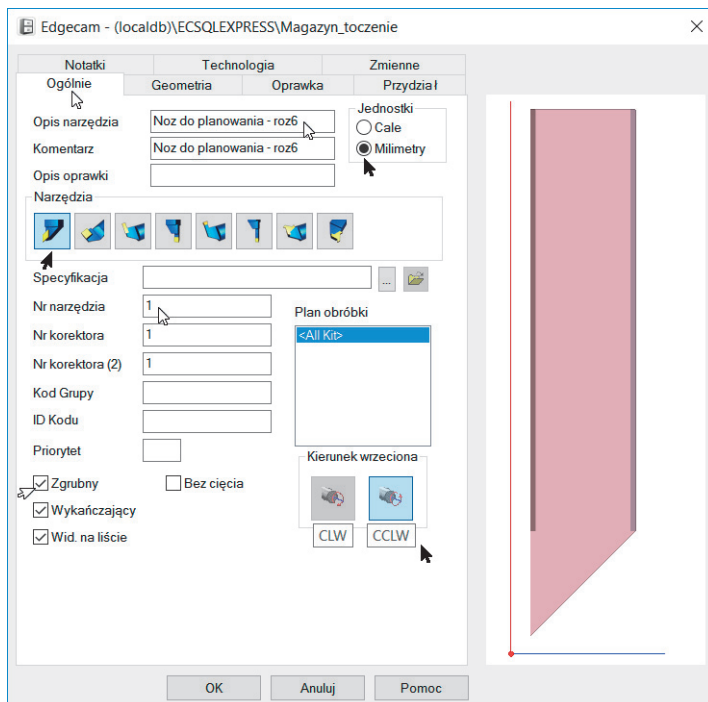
Edgecam - (localdb)\ECSQLEXPRESS\Magazyn_toczenie

Notatki
Technologia
Zmienne
Ogólnie
Geometria
Oprawka
Przydział

Opis narzędzia
Noz do planowania - roz6
Komentarz
Noz do planowania - roz6
Opis oprawki

Jednostki
Cale
Milimetry

Narzędzia

Specyfikacja
...
Nr narzędzia
1
Nr korektora
1
Nr korektora (2)
1
Kod Grupy
ID Kodu
Priorytet

Plan obróbki
<All Kit>

Kierunek wrzeciona
CLW
CCLW

Zgrubny
Bez cięcia
Wykańczający
Wid. na liście

OK
Anuluj
Pomoc